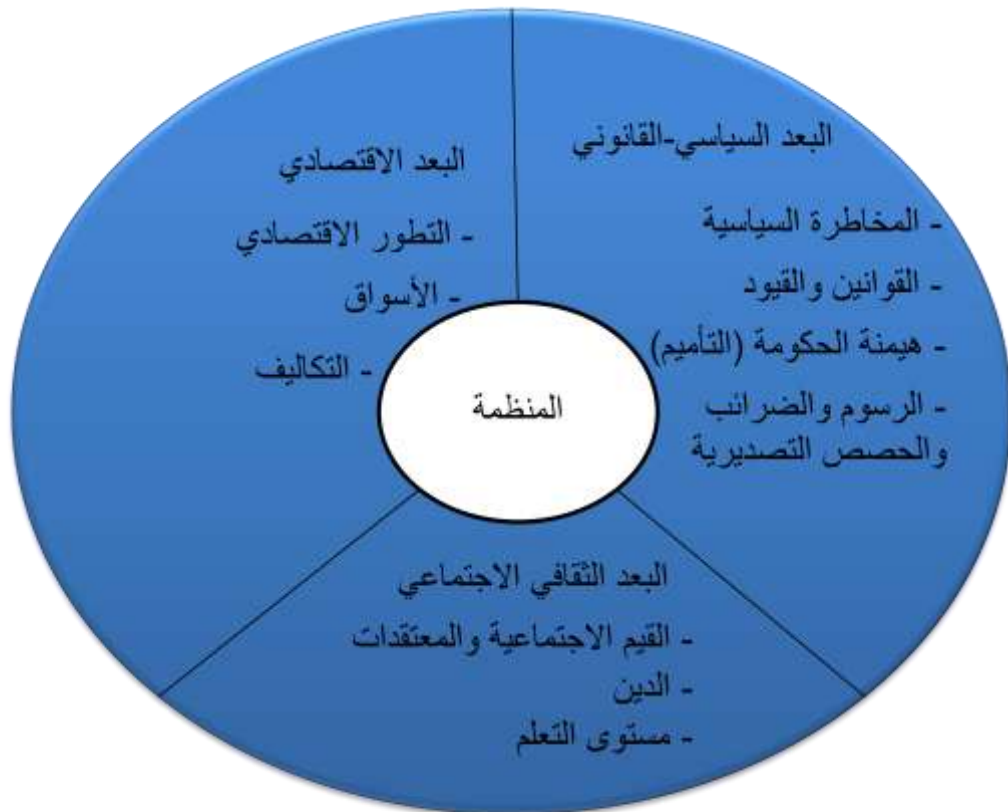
البعد السياسي-القانوني

- المخاطرة السياسية
- القوانين والقيود
- هيمنة الحكومة (التأميم)
- الرسوم والضرائب والحصص التصديرية

البعد الاقتصادي

- التطور الاقتصادي
- الأسواق
- التكاليف

المنظمة

البعد الثقافي الاجتماعي

- القيم الاجتماعية والمعتقدات
- الدين
- مستوى التعلم